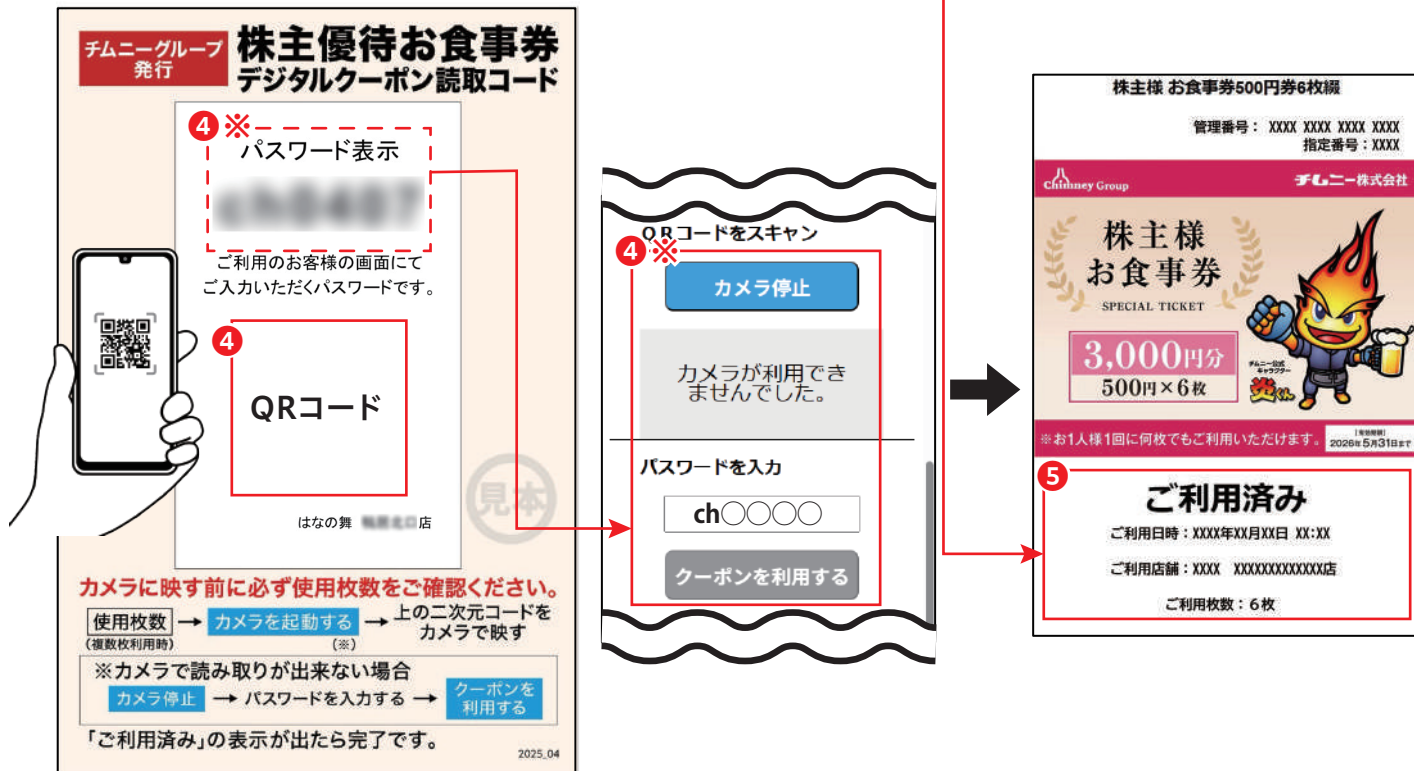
チムニーグループ発行

株主優待お食事券
デジタルクーポン読取コード

4 ※
パスワード表示
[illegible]

ご利用のお客様の画面にてご入力いただくパスワードです。

4
QRコード

見本

はなの舞 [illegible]店

カメラに映す前に必ず使用枚数をご確認ください。

使用枚数 (複数枚利用時) → カメラを起動する (※) → 上の二次元コードをカメラで映す

※カメラで読み取りが出来ない場合
カメラ停止 → パスワードを入力する → クーポンを利用する

「ご利用済み」の表示が出たら完了です。

2025_04

QRコードをスキャン
4 ※
カメラ停止

カメラが利用できませんでした。

パスワードを入力
ch○○○○
クーポンを利用する

株主様 お食事券500円券6枚綴

管理番号： XXXX XXXX XXXX XXXX
指定番号：XXXX

Chimney Group
チムニー株式会社

株主様
お食事券
SPECIAL TICKET

3,000円分
500円×6枚

チムニー公式キャラクター
炎くん

※お1人様1回に何枚でもご利用いただけます。
【有効期限】2026年5月31日まで

5
ご利用済み
ご利用日時：XXXX年XX月XX日 XX:XX
ご利用店舗：XXXX XXXXXXXXXXXXX店
ご利用枚数：6枚